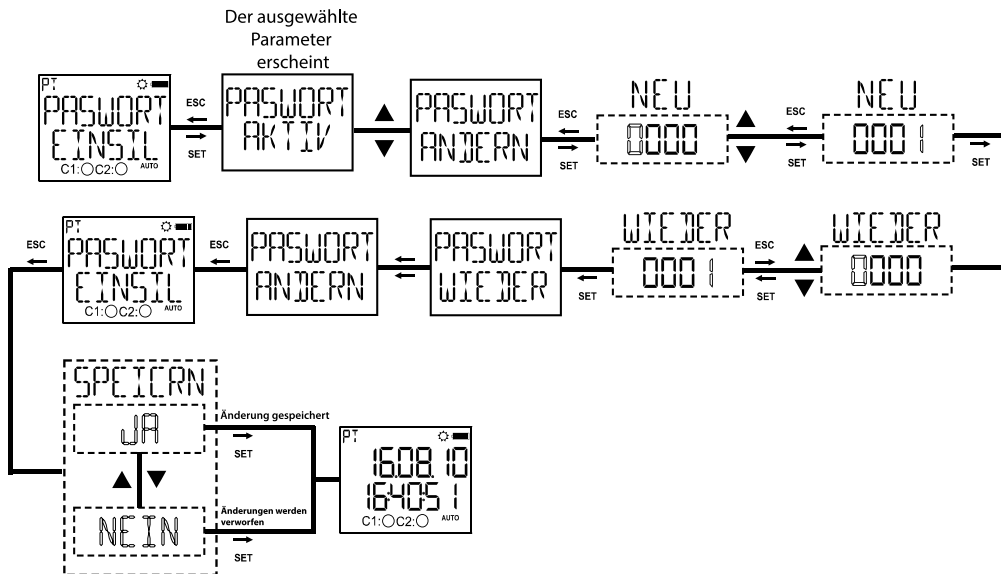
Der ausgewählte Parameter erscheint

PT
PASWORT
EINSIL
C1:○C2:○ AUTO

ESC
SET

PASWORT
AKTIV

PASWORT
ANDERN

ESC
SET

NEU
0000

ESC
SET

NEU
0001

SET

PT
PASWORT
EINSIL
C1:○C2:○ AUTO

ESC

ESC

PASWORT
ANDERN

PASWORT
WIEDER

SET

WIEDER
0001

ESC
SET

WIEDER
0000

SPEICRN
JA
NEIN

Änderung gespeichert
SET

Änderungen werden verworfen
SET

PT
16.08.10
164051
C1:○C2:○ AUTO